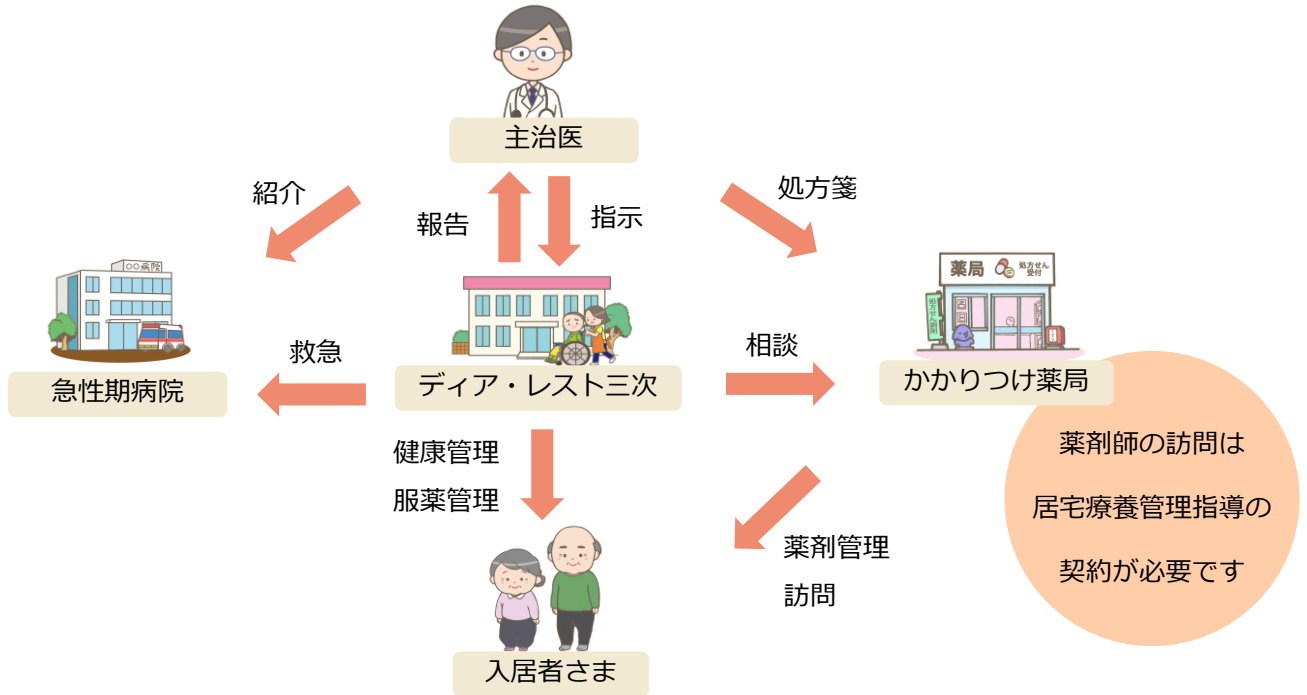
主治医

紹介

報告

指示

処方箋

○○病院

薬局

処方せん受付

処方せん調剤

救急

相談

急性期病院

ディア・レスト三次

かかりつけ薬局

健康管理

服薬管理

薬剤管理

訪問

薬剤師の訪問は

居宅療養管理指導の

契約が必要です

入居者さま